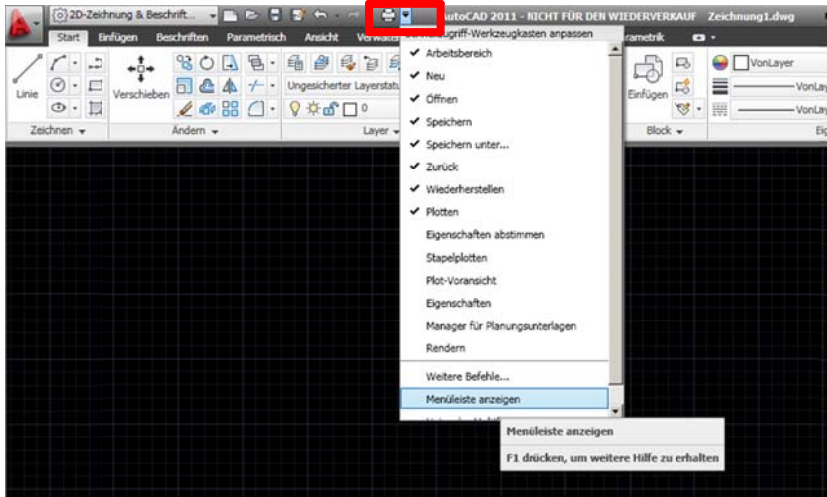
2D-Zeichnung & Beschrift...
utoCAD 2011 - NICHT FÜR DEN WIEDERVERKAUF Zeichnung1.dwg
Start Einfügen Beschriften Parametrisch Ansicht Verwa
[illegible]griff-Werkzeugkasten anpassen
rametrik
Linie
Verschieben
Ungesicherter Layerstat
0
Zeichnen
Ändern
Layer
Einfügen
Block
VonLayer
VonLay
VonLay
Ei

Arbeitsbereich
Neu
Öffnen
Speichern
Speichern unter...
Zurück
Wiederherstellen
Plotten
Eigenschaften abstimmen
Stapelplotten
Plot-Voransicht
Eigenschaften
Manager für Planungsunterlagen
Rendern
Weitere Befehle...
Menüleiste anzeigen

Menüleiste anzeigen
F1 drücken, um weitere Hilfe zu erhalten